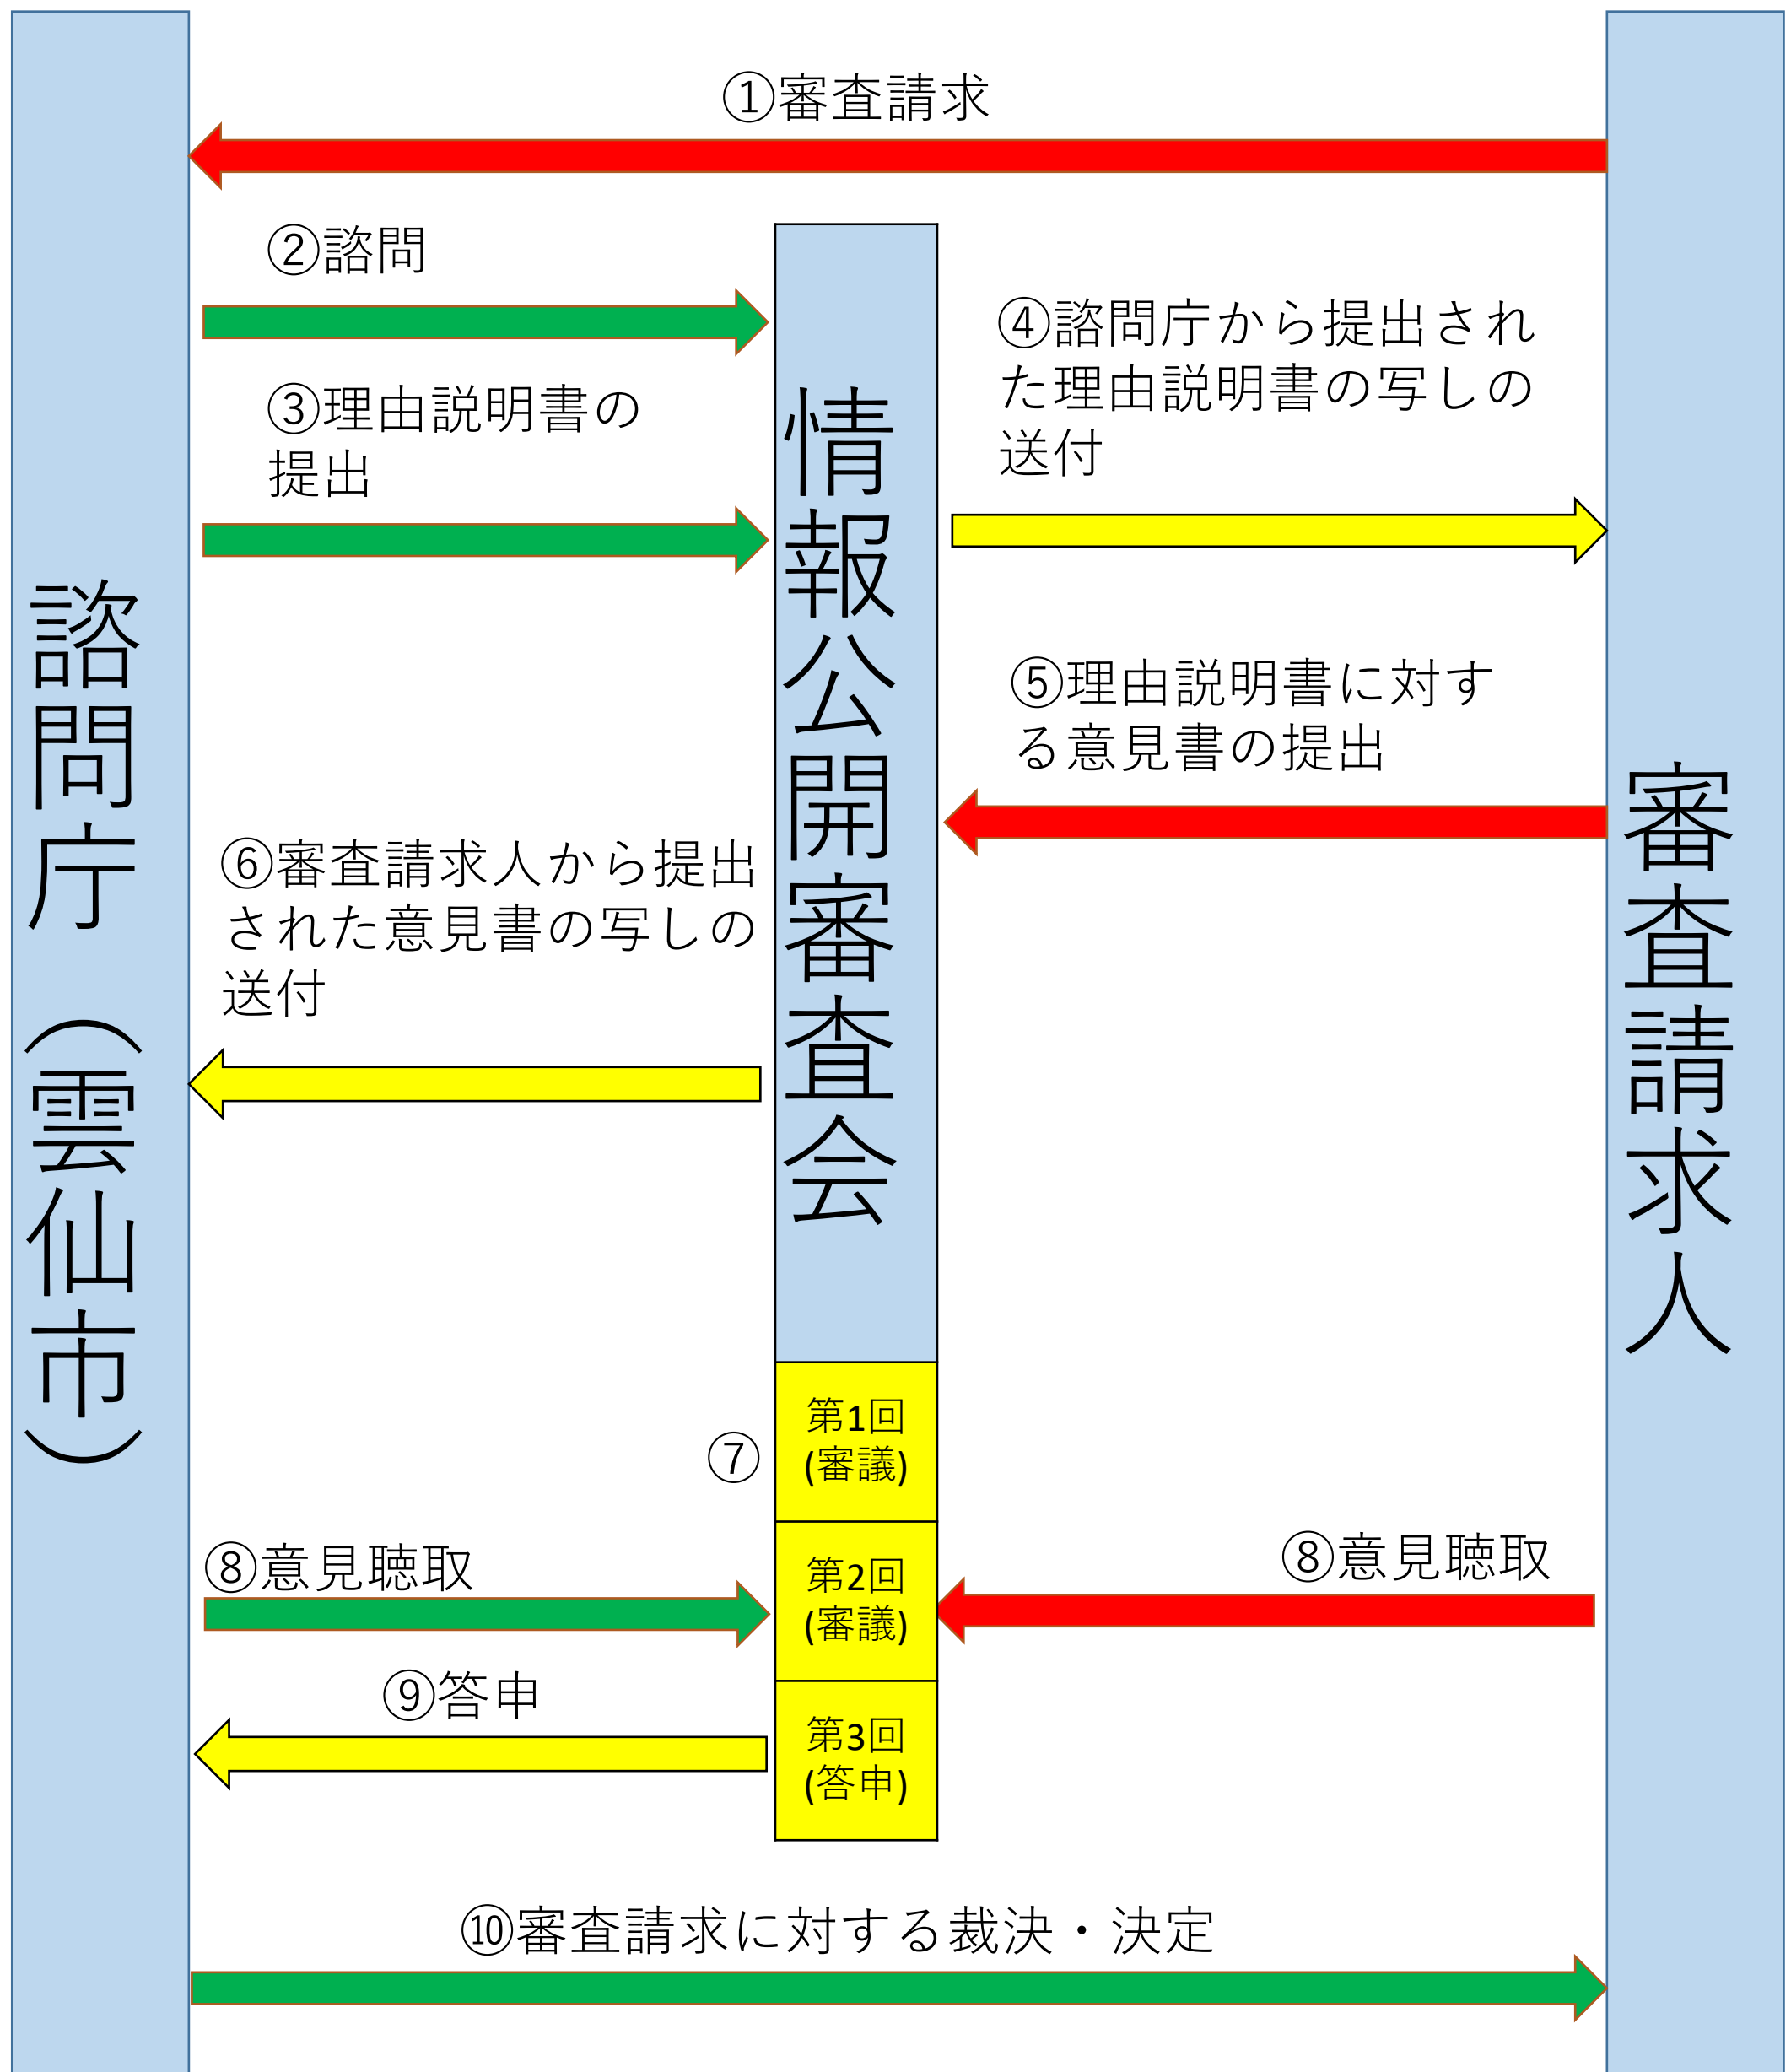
①審査請求

②諮問

③理由説明書の提出

④諮問庁から提出された理由説明書の写しの送付

⑤理由説明書に対する意見書の提出

⑥審査請求人から提出された意見書の写しの送付

諮問庁（雲仙市）

情報公開審査会

審査請求人

⑦

第1回
(審議)

第2回
(審議)

第3回
(答申)

⑧意見聴取

⑧意見聴取

⑨答申

⑩審査請求に対する裁決・決定